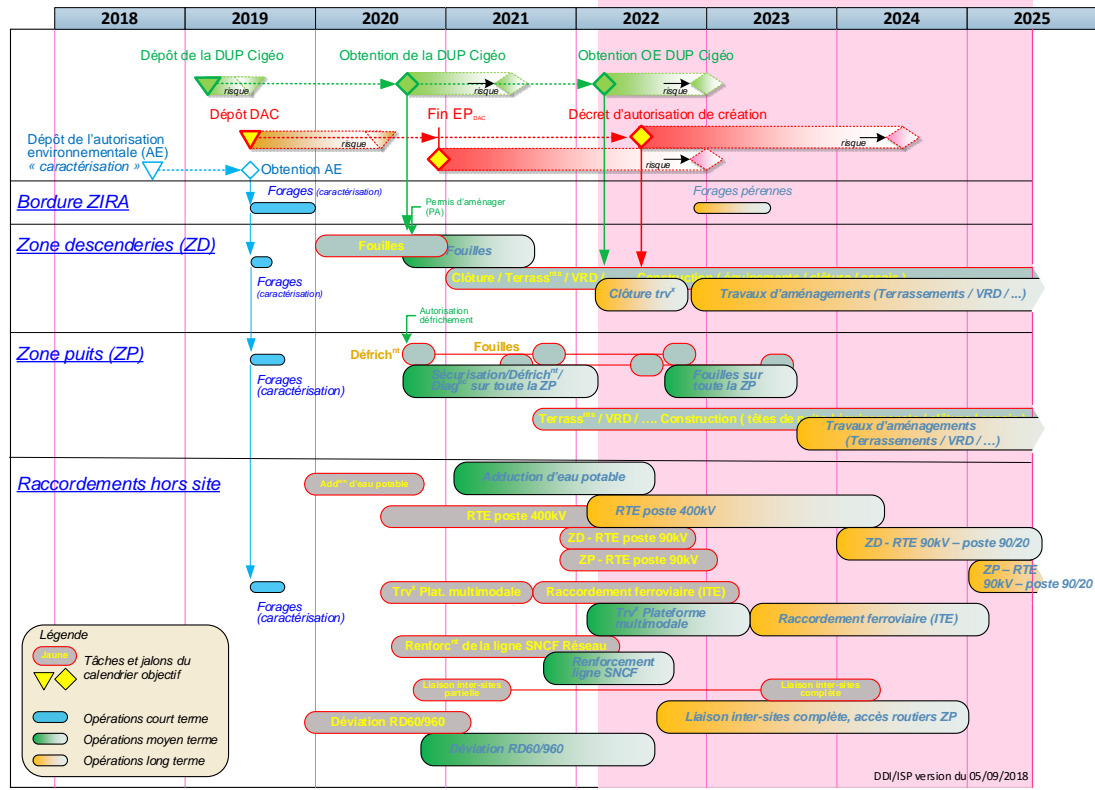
| 2018 | 2019 | 2020 | 2021 | 2022 | 2023 | 2024 | 2025 |
|---|---|---|---|---|---|---|---|

Dépôt de la DUP Cigéo
Obtention de la DUP Cigéo
Obtention OE DUP Cigéo
risque
risque
Dépôt DAC
Fin EP$_{DAC}$
Décret d'autorisation de création
risque
risque
risque
Dépôt de l'autorisation environnementale (AE) « caractérisation »
Obtention AE

Bordure ZIRA
Forages (caractérisation)
Permis d'aménager (PA)
Forages pérennes

Zone descenderies (ZD)
Fouilles
Fouilles
Forages (caractérisation)
Clôture / Terrass$^{ts}$ / VRD / ... Construction ( équipements / clôture / accès )
Clôture trv$^x$
Travaux d'aménagements (Terrassements / VRD / ...)
Autorisation défrichement

Zone puits (ZP)
Défrich$^{nt}$
Fouilles
Forages (caractérisation)
Sécurisation/Défrich$^{nt}$/ Diag$^{c}$ sur toute la ZP
Fouilles sur toute la ZP
Terrass$^{ts}$ / VRD / .... Construction ( têtes de puits / bâtiments / ... )
Travaux d'aménagements (Terrassements / VRD / ...)

Raccordements hors site
Add$^{on}$ d'eau potable
Adduction d'eau potable
RTE poste 400kV
RTE poste 400kV
ZD - RTE poste 90kV
ZP - RTE poste 90kV
ZD - RTE 90kV – poste 90/20
ZP – RTE 90kV – poste 90/20
Trv$^x$ Plat. multimodale
Raccordement ferroviaire (ITE)
Forages (caractérisation)
Trv$^x$ Plateforme multimodale
Raccordement ferroviaire (ITE)
Renforc$^{nt}$ de la ligne SNCF Réseau
Renforcement ligne SNCF
Liaison inter-sites partielle
Liaison inter-sites complète
Liaison inter-sites complète, accès routiers ZP
Déviation RD60/960
Déviation RD60/960

Légende
Jaune
Tâches et jalons du calendrier objectif
Opérations court terme
Opérations moyen terme
Opérations long terme

DDI/ISP version du 05/09/2018